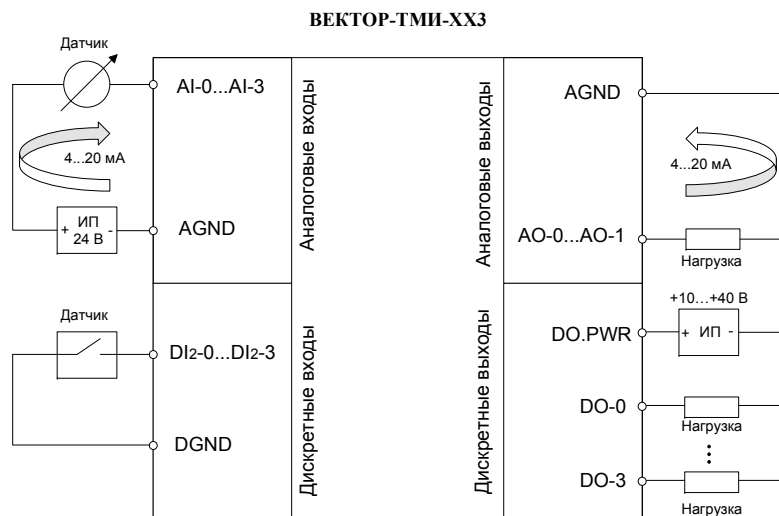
ВЕКТОР-ТМИ-XX3

Датчик

AI-0...AI-3

4...20 мА

+ ИП 24 В -

AGND

Аналоговые входы

Датчик

DI2-0...DI2-3

DGND

Дискретные входы

Аналоговые выходы

AGND

4...20 мА

AO-0...AO-1

Нагрузка

Дискретные выходы

+10…+40 В

DO.PWR

+ ИП -

DO-0

Нагрузка

DO-3

Нагрузка